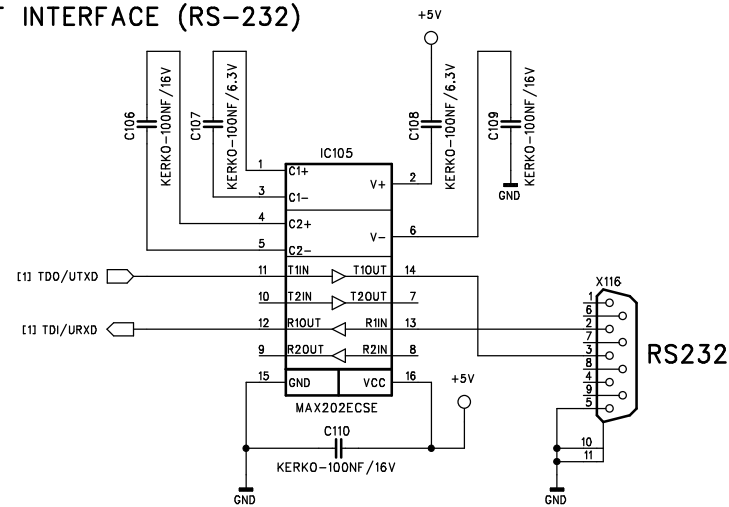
T INTERFACE (RS-232)

+5V

C106
KERKO-100NF/16V
C107
KERKO-100NF/6.3V
C108
KERKO-100NF/6.3V
C109
KERKO-100NF/16V
GND

IC105
1 C1+
3 C1-
4 C2+
5 C2-
V+ 2
V- 6

[1] TDO/UTXD
11 T1IN T1OUT 14
10 T2IN T2OUT 7
[1] TDI/URXD
12 R1OUT R1IN 13
9 R2OUT R2IN 8
15 GND VCC 16
MAX202ECSE

+5V

C110
KERKO-100NF/16V

GND

X116
1
6
2
7
3
8
4
9
5
10
11

RS232

GND